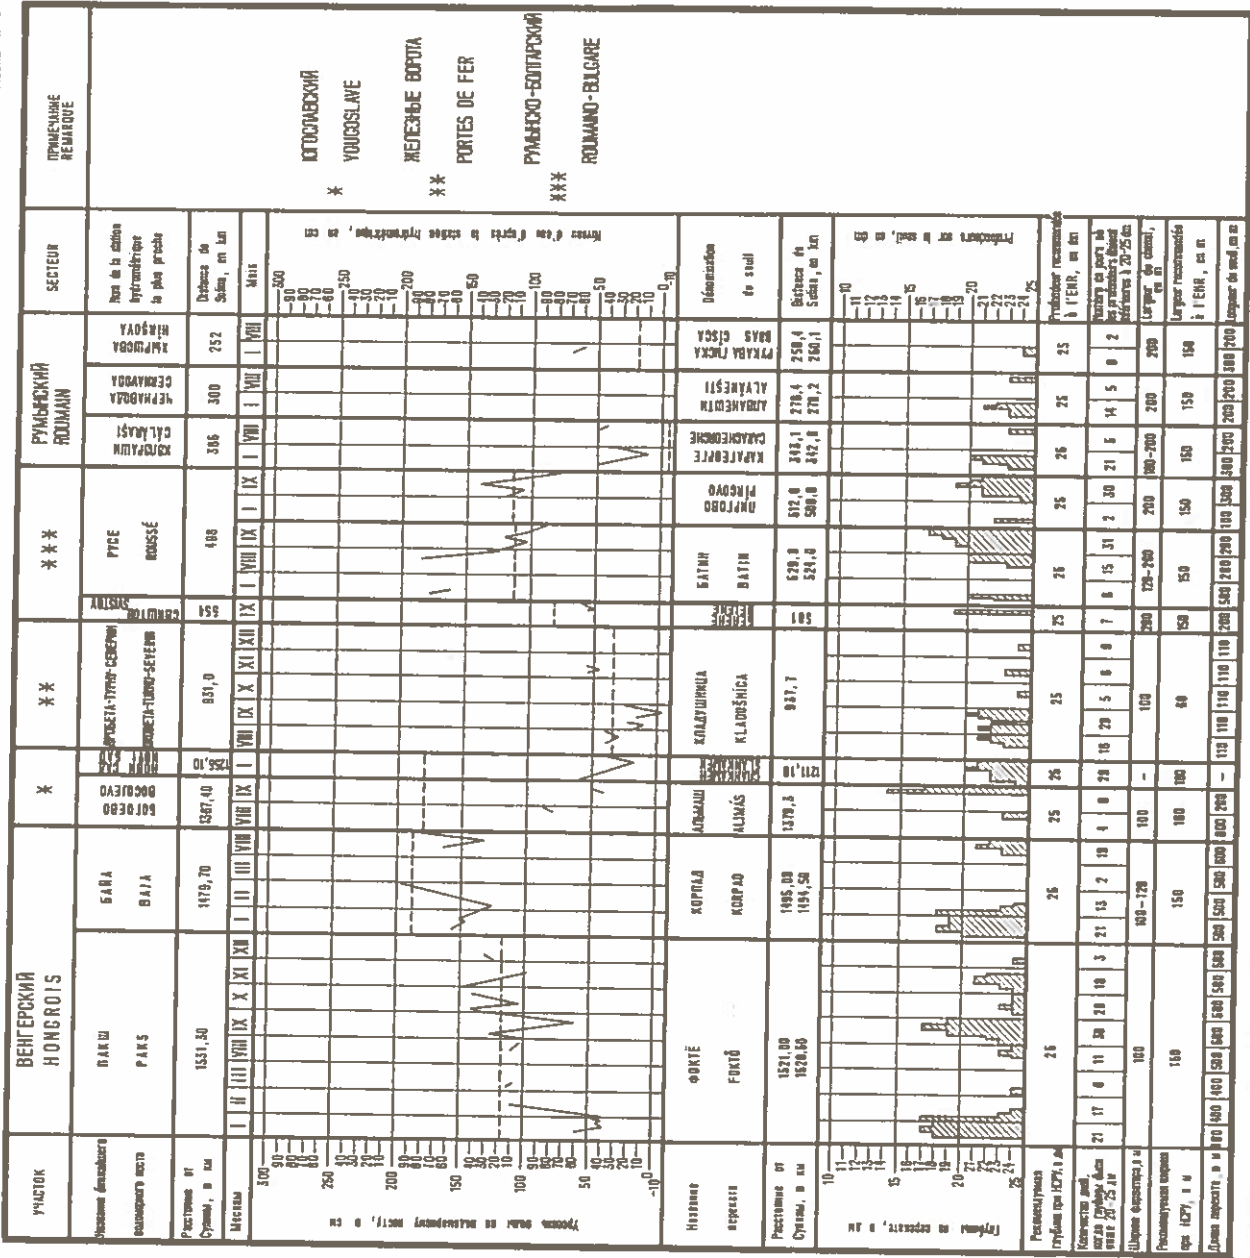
УЧАСТОК

ВЕНГЕРСКИЙ
HONGROIS

ПАКШ
PAKS

1531,30

БАЙА
BAJA

1479,70

*

БОГОЕВО
BOGOJEVO

1367,40

1256,10

**

ПРАХОВО-ТУРНУ-СЕВЕРИН
PRAHOVO-TURNU-SEVERIN

931,0

***

РУСЕ
ROUSSÉ

495

554

РУМЫНСКИЙ
ROUMAIN

КЭЛЭРАШИ
CĂLĂRAŞI

366

ЧЕРНАВОДА
CERNAVODA

300

ХЫРШОВА
HÎRŞOVA

252

SECTEUR

ПРИМЕЧАНИЕ
REMARQUE

* ЮГОСЛАВСКИЙ
YOUGOSLAVE

** ЖЕЛЕЗНЫЕ ВОРОТА
PORTES DE FER

*** РУМЫНСКО-БОЛГАРСКИЙ
ROUMAINO-BULGARE

I II III VIII IX X XI XII I II III VIII IX I VIII IX X XI XII I XI I VIII IX I IX I VIII I VIII I VIII

500 250 200 150 100 50 0 -10

ФОКТЁ
FOKTŐ

1521,00
1520,50

КОРПАД
KORPAD

1495,00
1494,50

АЛЬМАШ
ALMÁS

1479,5

1211,10

КЛАДУШНИЦА
KLADUŠNICA

937,7

585

БАТИН
BATIN

529,0
528,0

ПИРГОВО
PÎRGOVO

512,0
509,0

КАРАГЕОРГЕ
CARAGEORGE

343,1
342,0

АЛБАНЕШТИ
ALVANEŞTI

278,4
278,2

РУКАВЫ ГЯСКА
BRAS CISCA

258,4
260,1

10 11 12 13 14 15 16 17 18 19 20 21 22 23 24 25

26 25 25 25 25 25 25 25

21 17 8 11 30 20 10 3 21 13 2 10 4 8 20 18 29 5 8 8 7 8 15 31 2 30 21 6 14 5 8 2

100 100-120 100 - 100 200 120-200 200 180-200 200 200

150 150 150 180 80 150 150 150 150 150 150

180 400 480 500 500 500 500 500 500 500 500 200 - 110 110 110 110 110 200 500 200 200 180 500 200 200 200 200 200 200

Указание ближайшего водомерного поста
Расстояние от Сулины, в км
Месяцы
Уровни воды по водомерному посту, в см
Название перевала
Расстояние от Сулины, в км
Глубины на перекате, в м
Рекомендуемая глубина при НСРУ, в м
Количество дней, когда глубины были ниже 20-25 дм
Ширина фарватера, в м
Рекомендуемая ширина при НСРУ, в м
Длина переката, в м

Nom de la station hydrométrique la plus proche
Distance de Sulina, en km
Mois
Niveau d'eau d'après la station hydrométrique, en cm
Dénomination du seuil
Distance de Sulina, en km
Profondeur sur le seuil, en dm
Profondeur recommandée à l'ENR, en dm
Nombre de jours où les profondeurs étaient inférieures à 20-25 dm
Largeur du chenal, en m
Largeur recommandée à l'ENR, en m
Longueur du seuil, en m